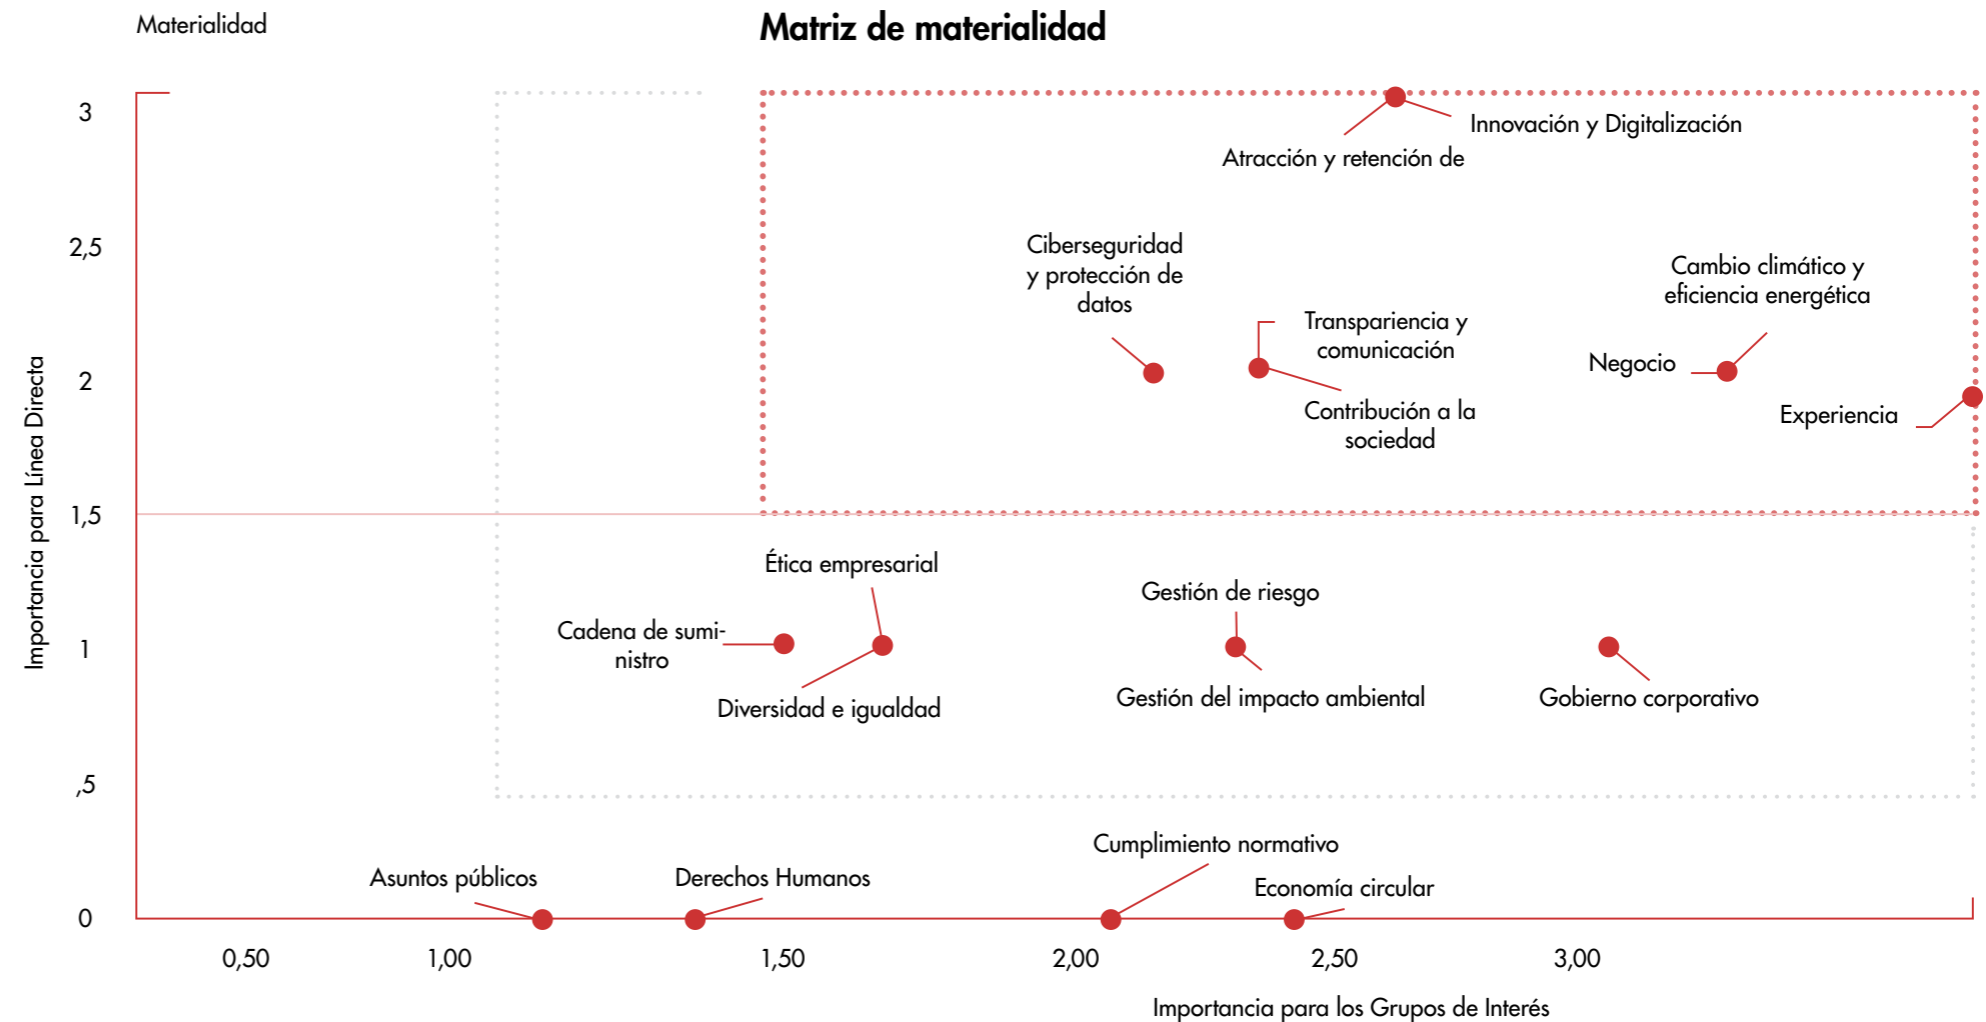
Materialidad

Matriz de materialidad

3
2,5
2
1,5
1
,5
0

Importancia para Línea Directa

Innovación y Digitalización

Atracción y retención de

Ciberseguridad y protección de datos

Cambio climático y eficiencia energética

Transpariencia y comunicación

Negocio

Contribución a la sociedad

Experiencia

Ética empresarial

Gestión de riesgo

Cadena de suministro

Diversidad e igualdad

Gestión del impacto ambiental

Gobierno corporativo

Cumplimiento normativo

Asuntos públicos

Derechos Humanos

Economía circular

0,50
1,00
1,50
2,00
2,50
3,00

Importancia para los Grupos de Interés